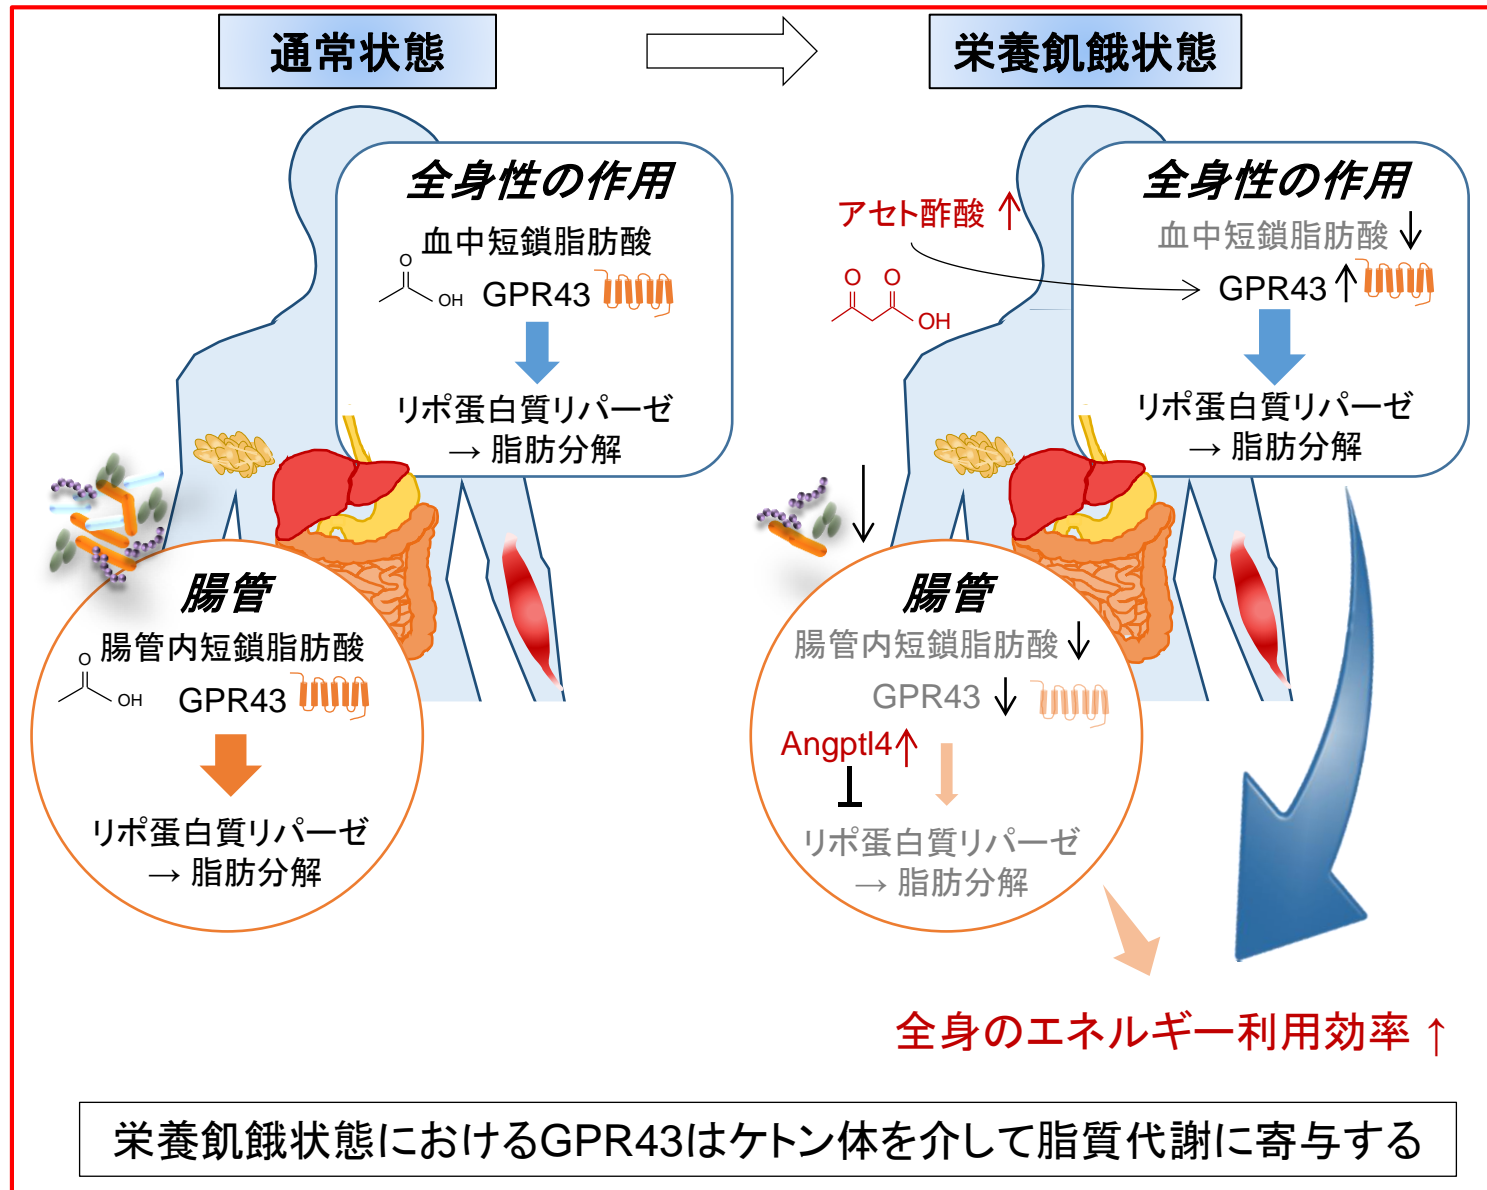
通常状態

栄養飢餓状態

全身性の作用

血中短鎖脂肪酸

O

OH

GPR43

リポ蛋白質リパーゼ
→ 脂肪分解

腸管

腸管内短鎖脂肪酸

O

OH

GPR43

リポ蛋白質リパーゼ
→ 脂肪分解

アセト酢酸 ↑

O O

OH

全身性の作用

血中短鎖脂肪酸 ↓

GPR43 ↑

リポ蛋白質リパーゼ
→ 脂肪分解

腸管

腸管内短鎖脂肪酸 ↓

GPR43 ↓

Angptl4↑

リポ蛋白質リパーゼ
→ 脂肪分解

全身のエネルギー利用効率 ↑

栄養飢餓状態におけるGPR43はケトン体を介して脂質代謝に寄与する